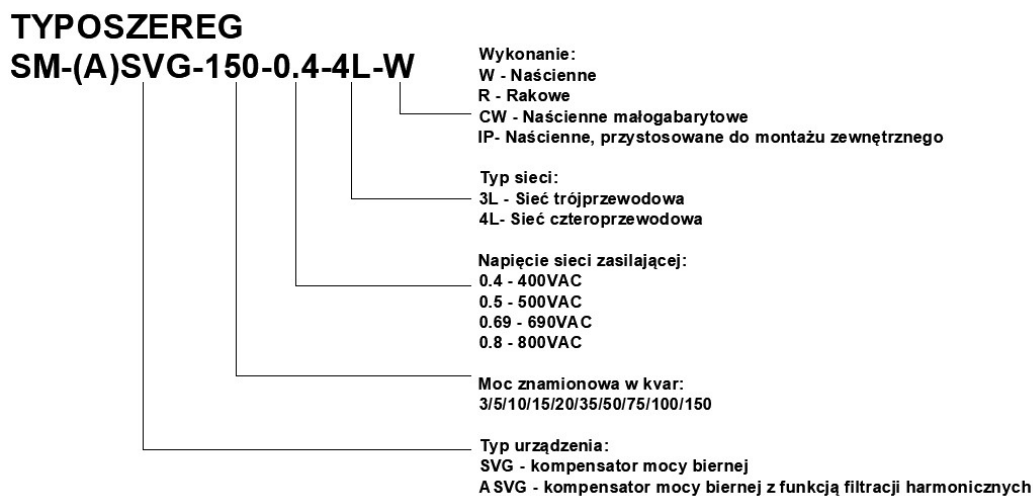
TYPOSZEREG
SM-(A)SVG-150-0.4-4L-W

Wykonanie:
W - Naścienne
R - Rakowe
CW - Naścienne małogabarytowe
IP- Naścienne, przystosowane do montażu zewnętrznego

Typ sieci:
3L - Sieć trójprzewodowa
4L- Sieć czteroprzewodowa

Napięcie sieci zasilającej:
0.4 - 400VAC
0.5 - 500VAC
0.69 - 690VAC
0.8 - 800VAC

Moc znamionowa w kvar:
3/5/10/15/20/35/50/75/100/150

Typ urządzenia:
SVG - kompensator mocy biernej
A SVG - kompensator mocy biernej z funkcją filtracji harmonicznych